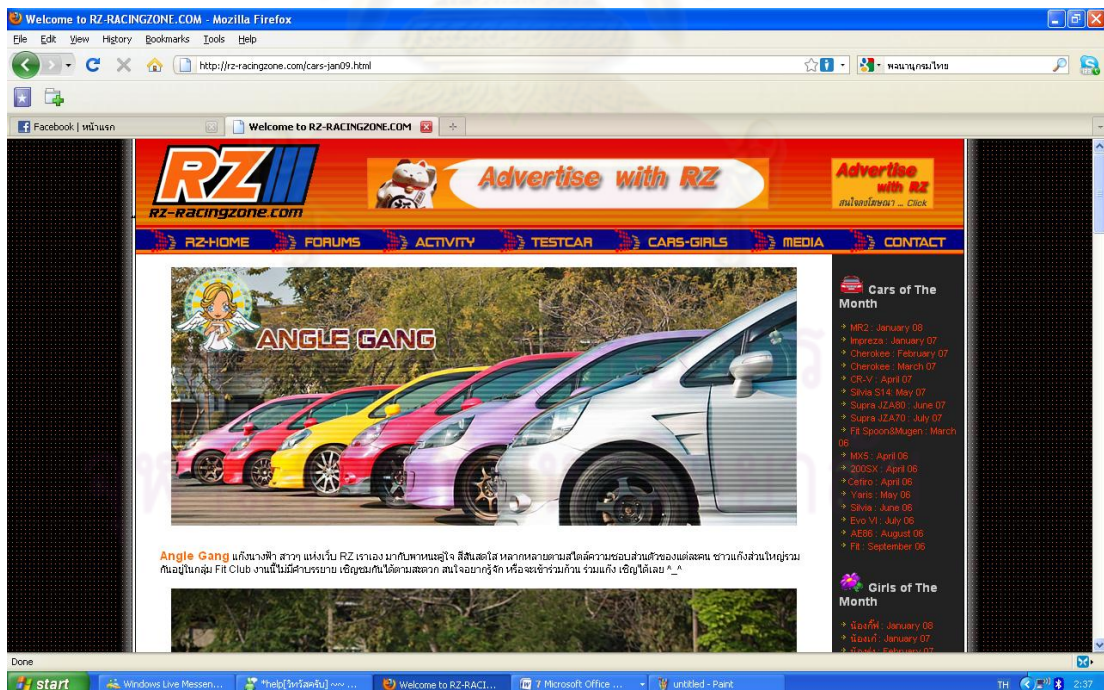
Welcome to RZ-RACINGZONE.COM - Mozilla Firefox

File Edit View History Bookmarks Tools Help

http://rz-racingzone.com/cars-jan09.html

พจนานุกรมไทย

Facebook | หน้าแรก

Welcome to RZ-RACINGZONE.COM

RZ

RZ-Racingzone.com

Advertise with RZ

Advertise with RZ

สนใจลงโฆษณา ... Click

RZ-HOME FORUMS ACTIVITY TESTCAR CARS-GIRLS MEDIA CONTACT

ANGLE GANG

Cars of The Month

MR2 : January 08
Impreza : January 07
Cherokee : February 07
Cherokee : March 07
CR-V : April 07
Silvia S14: May 07
Supra JZA80 : June 07
Supra JZA70 : July 07
Fit Spoon&Mugen : March 06
MX5 : April 06
200SX : April 06
Cefiro : April 06
Yaris : May 06
Silvia : June 06
Evo VI : July 06
AE86 : August 06
Fit : September 06

Angle Gang แก๊งนางฟ้า สาวๆ แห่งเว็บ RZ เราเอง มากับพาหนะคู่ใจ สีสันสดใส หลากหลายตามสไตล์ความชอบส่วนตัวของแต่ละคน ชาวแก๊งส่วนใหญ่รวมกันอยู่ในกลุ่ม Fit Club งานนี้ไม่มีคำบรรยาย เชิญชมกันได้ตามสะดวก สนใจอยากรู้จัก หรือจะเข้าร่วมก๊วน ร่วมแก๊ง เชิญได้เลย ^_^

Girls of The Month

น้องกี้ฟ : January 08
น้องแก้ : January 07
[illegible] : February 07

Done

start

Windows Live Messen...

*help[วิทรัสครับ] ~~ ...

Welcome to RZ-RACI...

7 Microsoft Office ...

untitled - Paint

TH 2:37